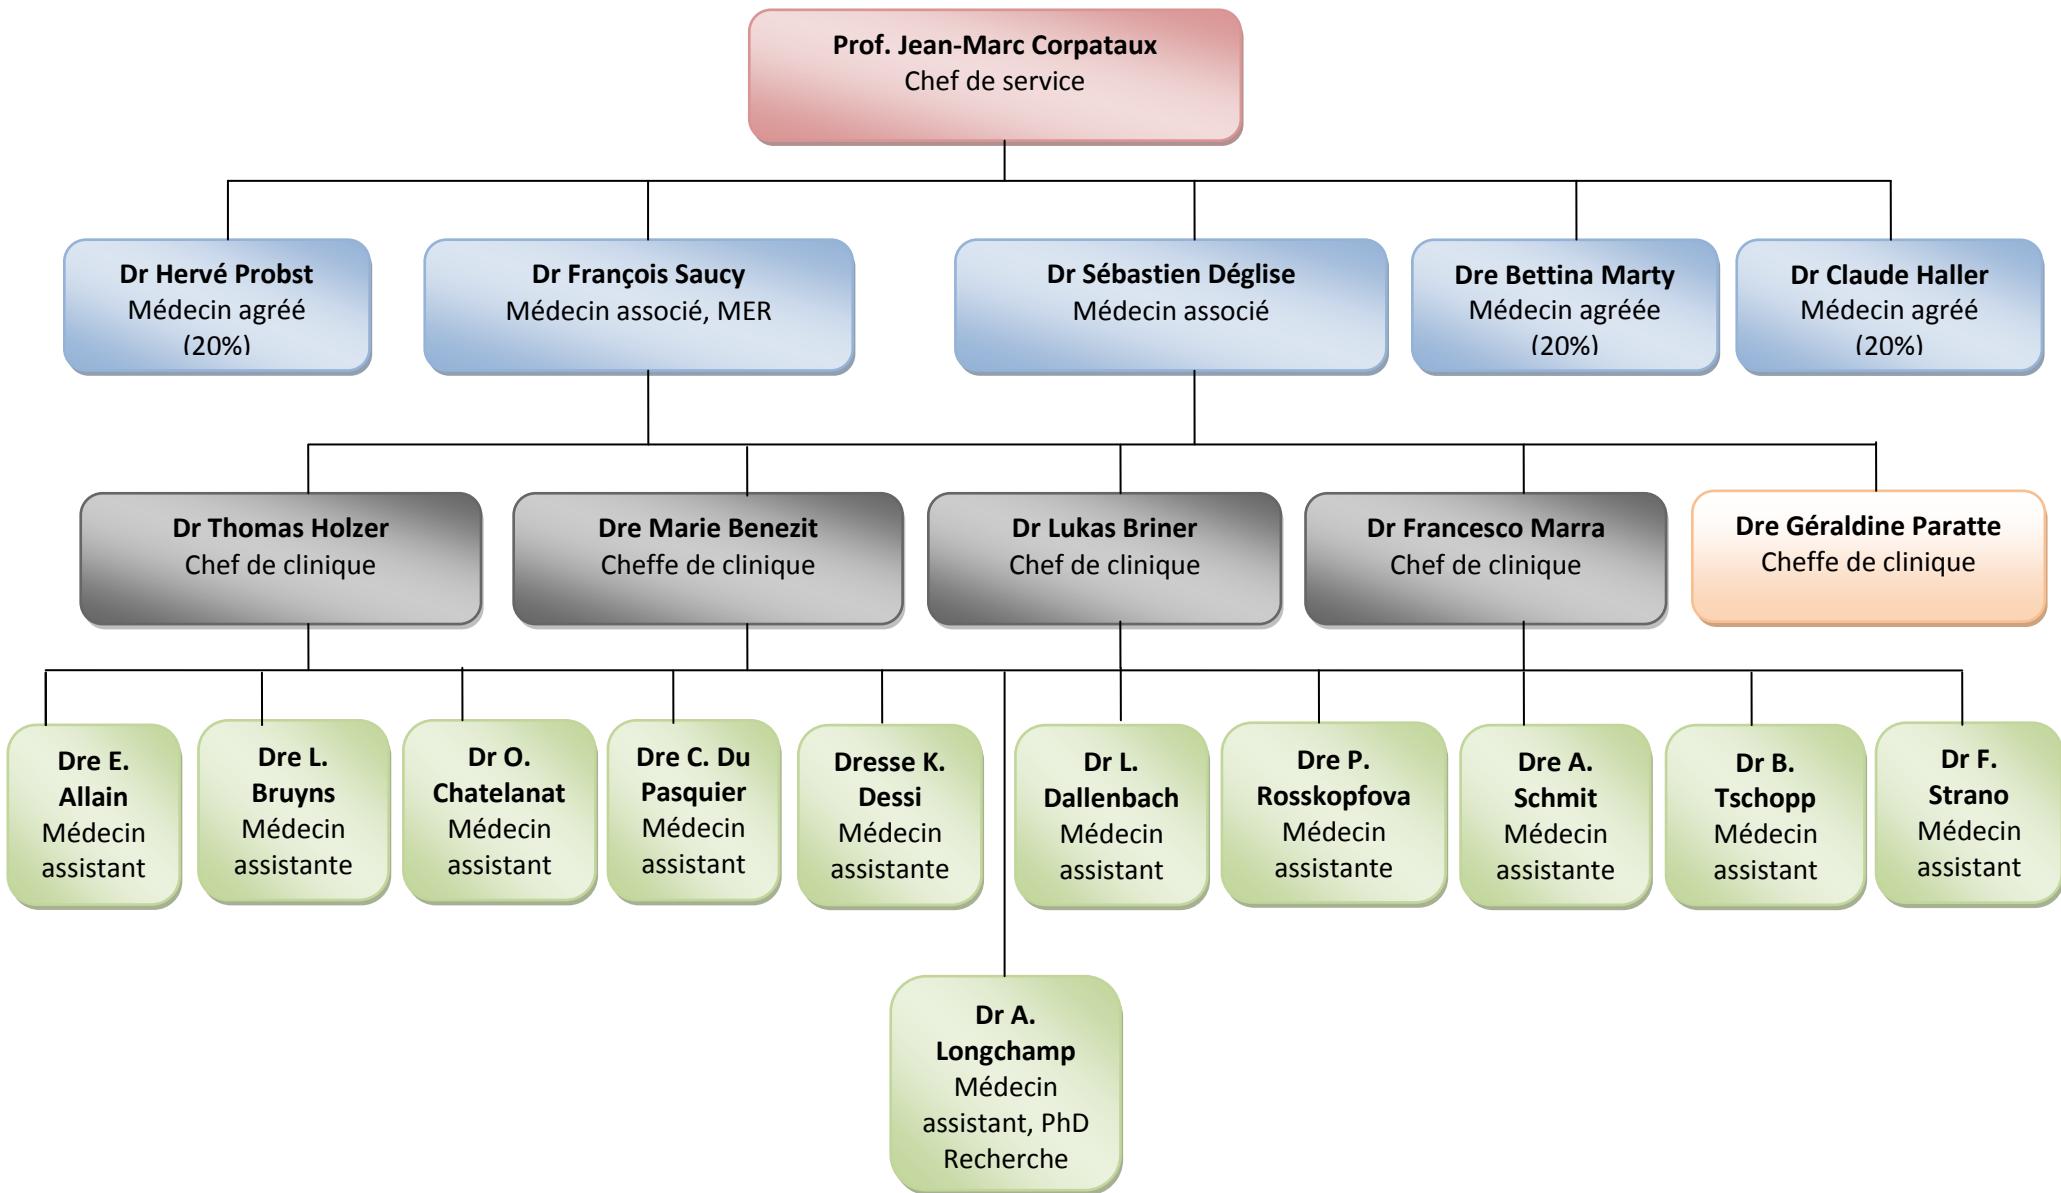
Prof. Jean-Marc Corpataux
Chef de service

Dr Hervé Probst
Médecin agréé
(20%)

Dr François Saucy
Médecin associé, MER

Dr Sébastien Déglise
Médecin associé

Dre Bettina Marty
Médecin agréée
(20%)

Dr Claude Haller
Médecin agréé
(20%)

Dr Thomas Holzer
Chef de clinique

Dre Marie Benezit
Cheffe de clinique

Dr Lukas Briner
Chef de clinique

Dr Francesco Marra
Chef de clinique

Dre Géraldine Paratte
Cheffe de clinique

Dre E. Allain
Médecin assistant

Dre L. Bruyns
Médecin assistante

Dr O. Chatelanat
Médecin assistant

Dre C. Du Pasquier
Médecin assistant

Dresse K. Dessi
Médecin assistante

Dr L. Dallenbach
Médecin assistant

Dre P. Rosskopfova
Médecin assistante

Dre A. Schmit
Médecin assistante

Dr B. Tschopp
Médecin assistant

Dr F. Strano
Médecin assistant

Dr A. Longchamp
Médecin assistant, PhD
Recherche